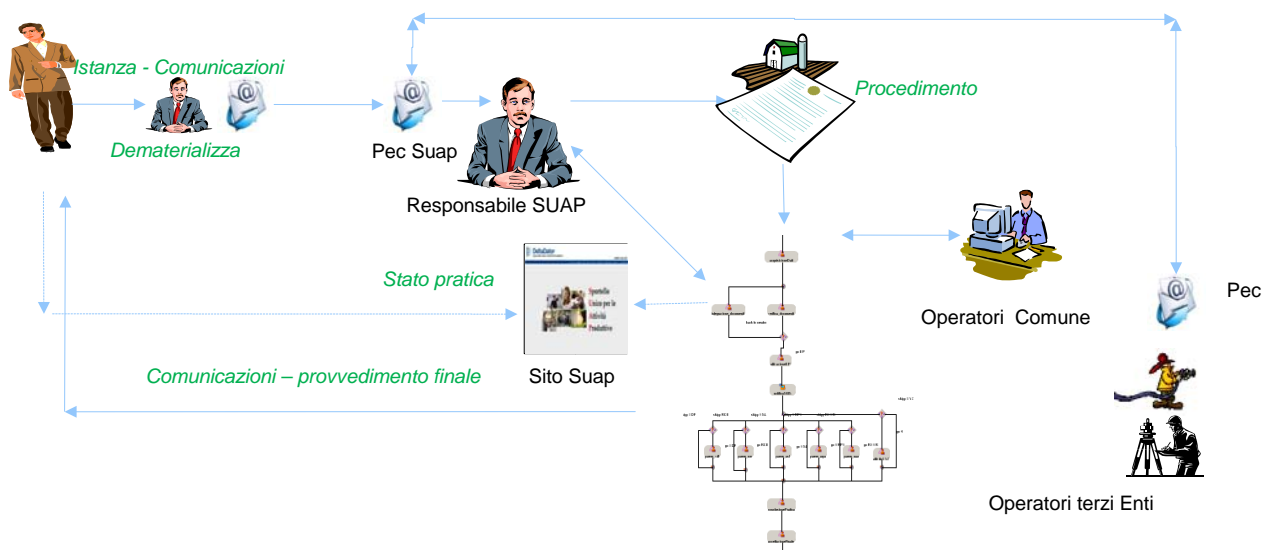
Istanza - Comunicazioni

Dematerializza

Pec Suap

Responsabile SUAP

Procedimento

Stato pratica

Sportello Unico per le Attività Produttive

Sito Suap

Comunicazioni – provvedimento finale

Operatori Comune

Pec

Operatori terzi Enti